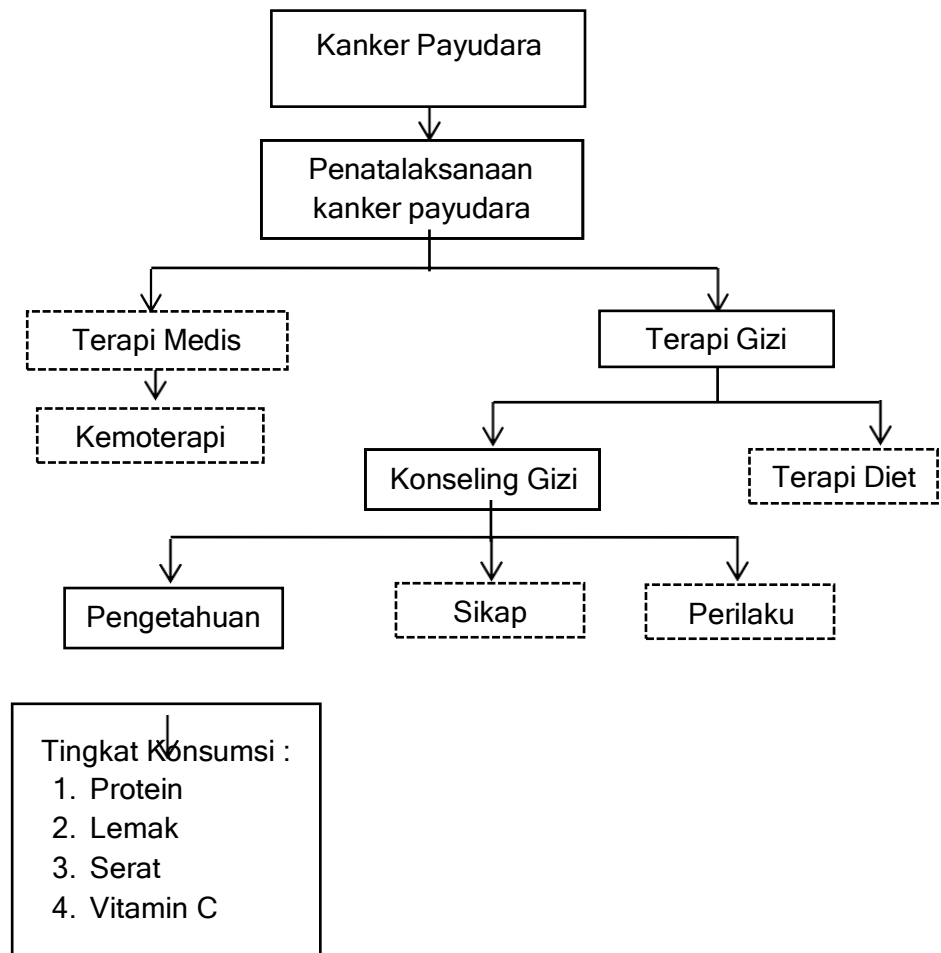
Kanker Payudara

Penatalaksanaan kanker payudara

Terapi Medis

Kemoterapi

Terapi Gizi

Konseling Gizi

Terapi Diet

Pengetahuan

Sikap

Perilaku

Tingkat Konsumsi :
1. Protein
2. Lemak
3. Serat
4. Vitamin C